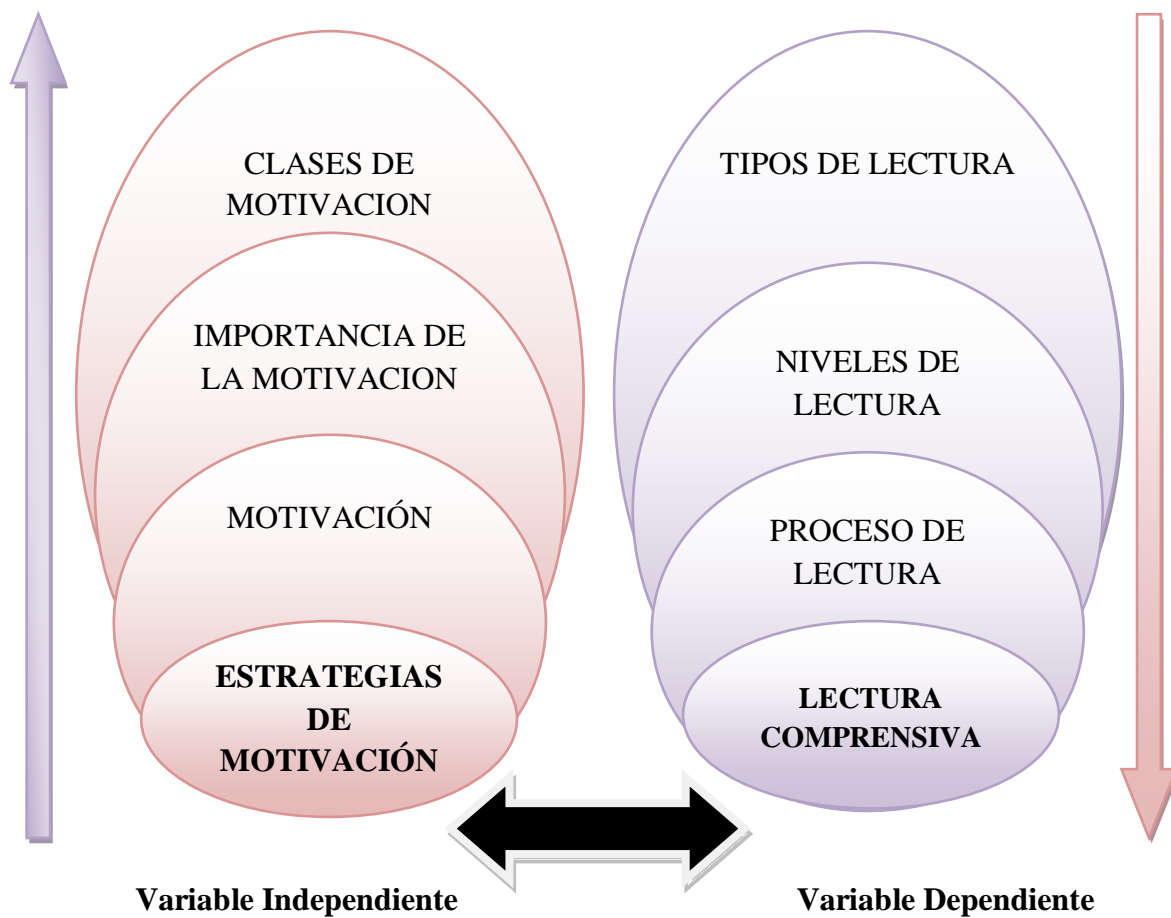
CLASES DE MOTIVACION

IMPORTANCIA DE LA MOTIVACION

MOTIVACIÓN

ESTRATEGIAS DE MOTIVACIÓN

TIPOS DE LECTURA

NIVELES DE LECTURA

PROCESO DE LECTURA

LECTURA COMPRENSIVA

Variable Independiente

Variable Dependiente